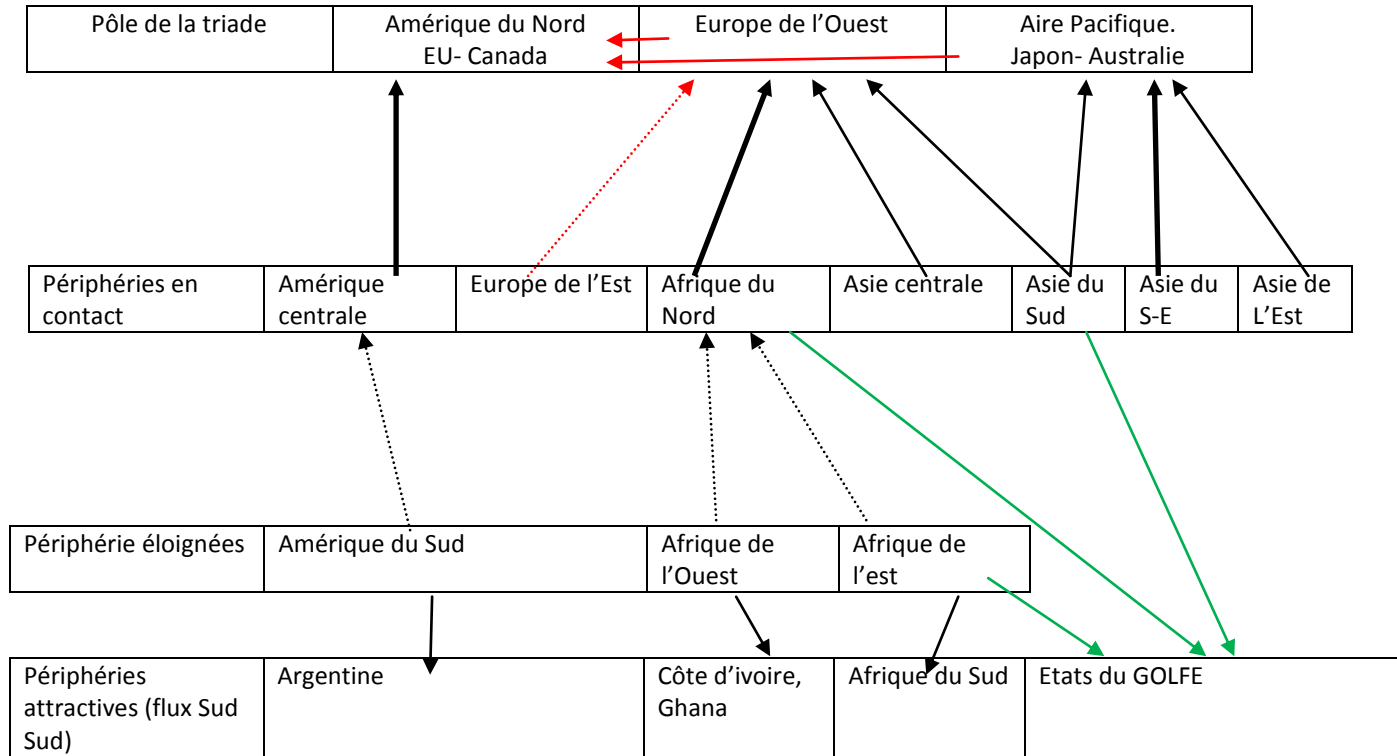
| Pôle de la triade | Amérique du Nord EU- Canada | Europe de l'Ouest | Aire Pacifique. Japon- Australie |
|---|---|---|---|

| Périphéries en contact | Amérique centrale | Europe de l'Est | Afrique du Nord | Asie centrale | Asie du Sud | Asie du S-E | Asie de L'Est |
|---|---|---|---|---|---|---|---|

| Périphérie éloignées | Amérique du Sud | Afrique de l'Ouest | Afrique de l'est |
|---|---|---|---|

| Périphéries attractives (flux Sud Sud) | Argentine | Côte d'ivoire, Ghana | Afrique du Sud | Etats du GOLFE |
|---|---|---|---|---|